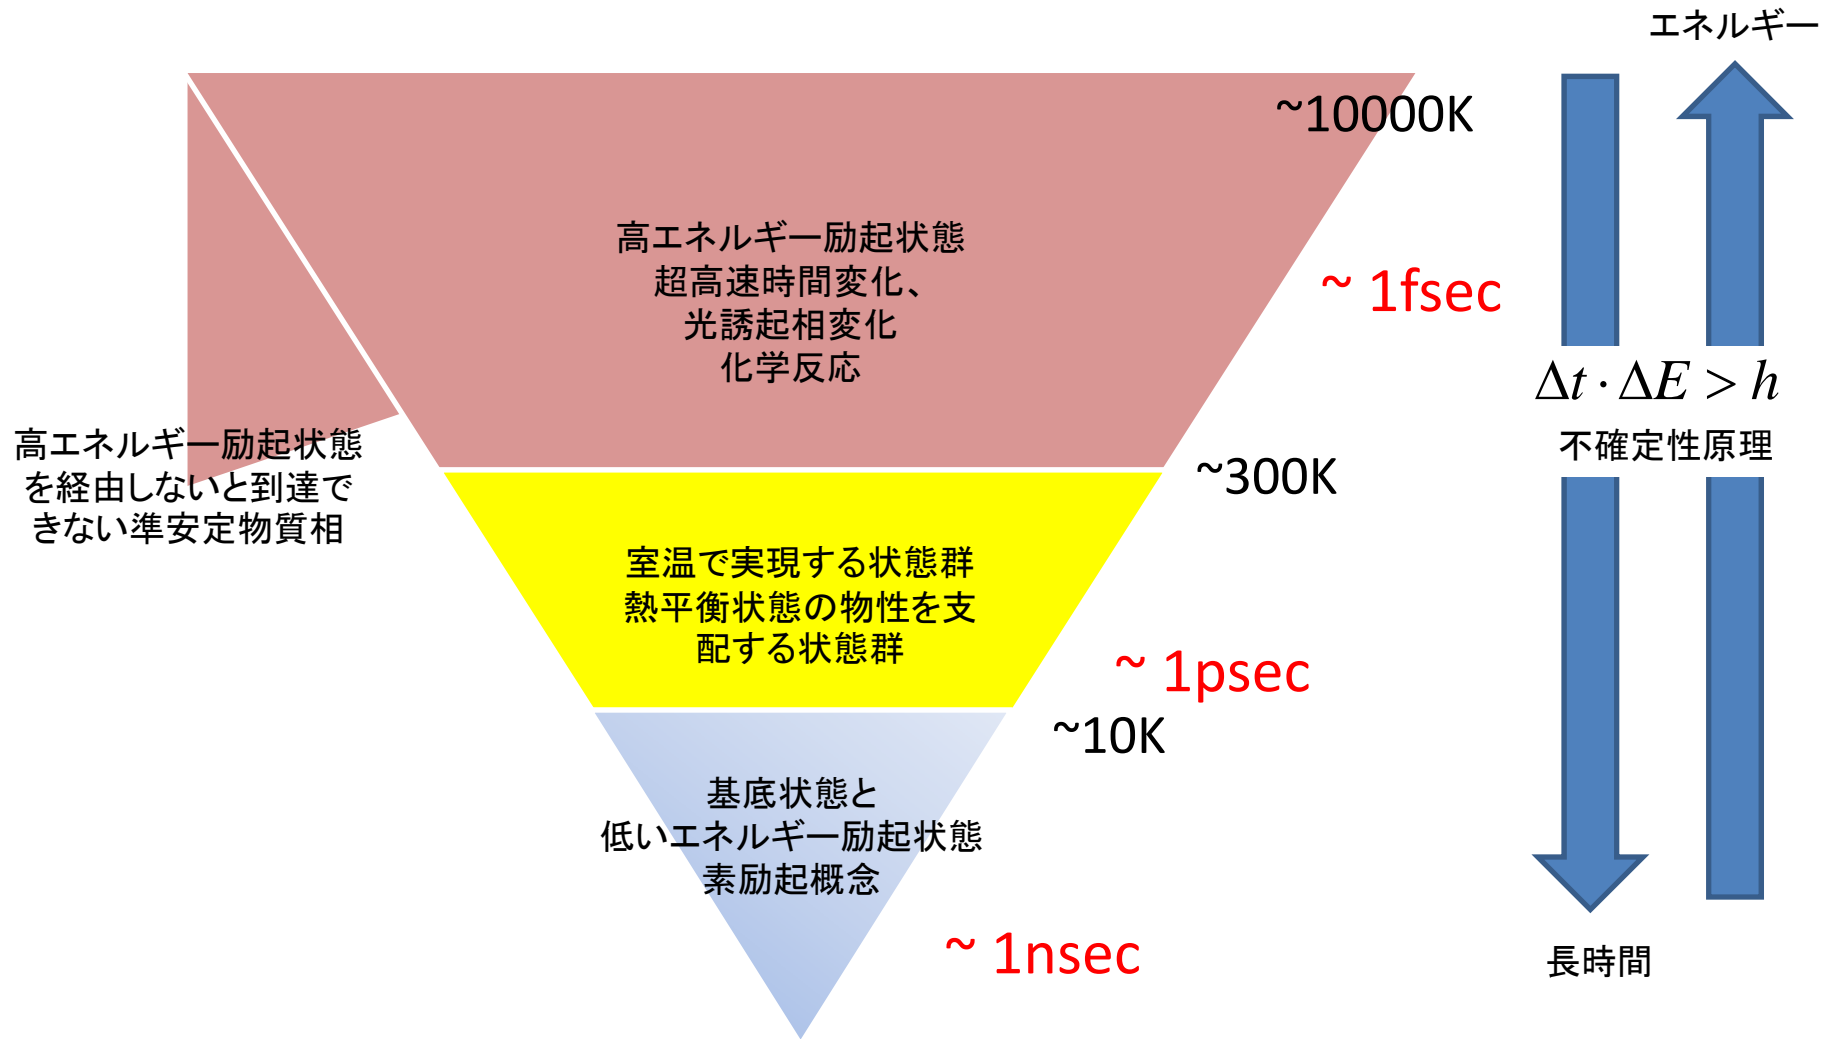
エネルギー

~10000K

高エネルギー励起状態
超高速時間変化、
光誘起相変化
化学反応

~ 1fsec

$\Delta t \cdot \Delta E > h$
不確定性原理

高エネルギー励起状態を経由しないと到達できない準安定物質相

~300K

室温で実現する状態群
熱平衡状態の物性を支配する状態群

~ 1psec

~10K

基底状態と
低いエネルギー励起状態
素励起概念

~ 1nsec

長時間